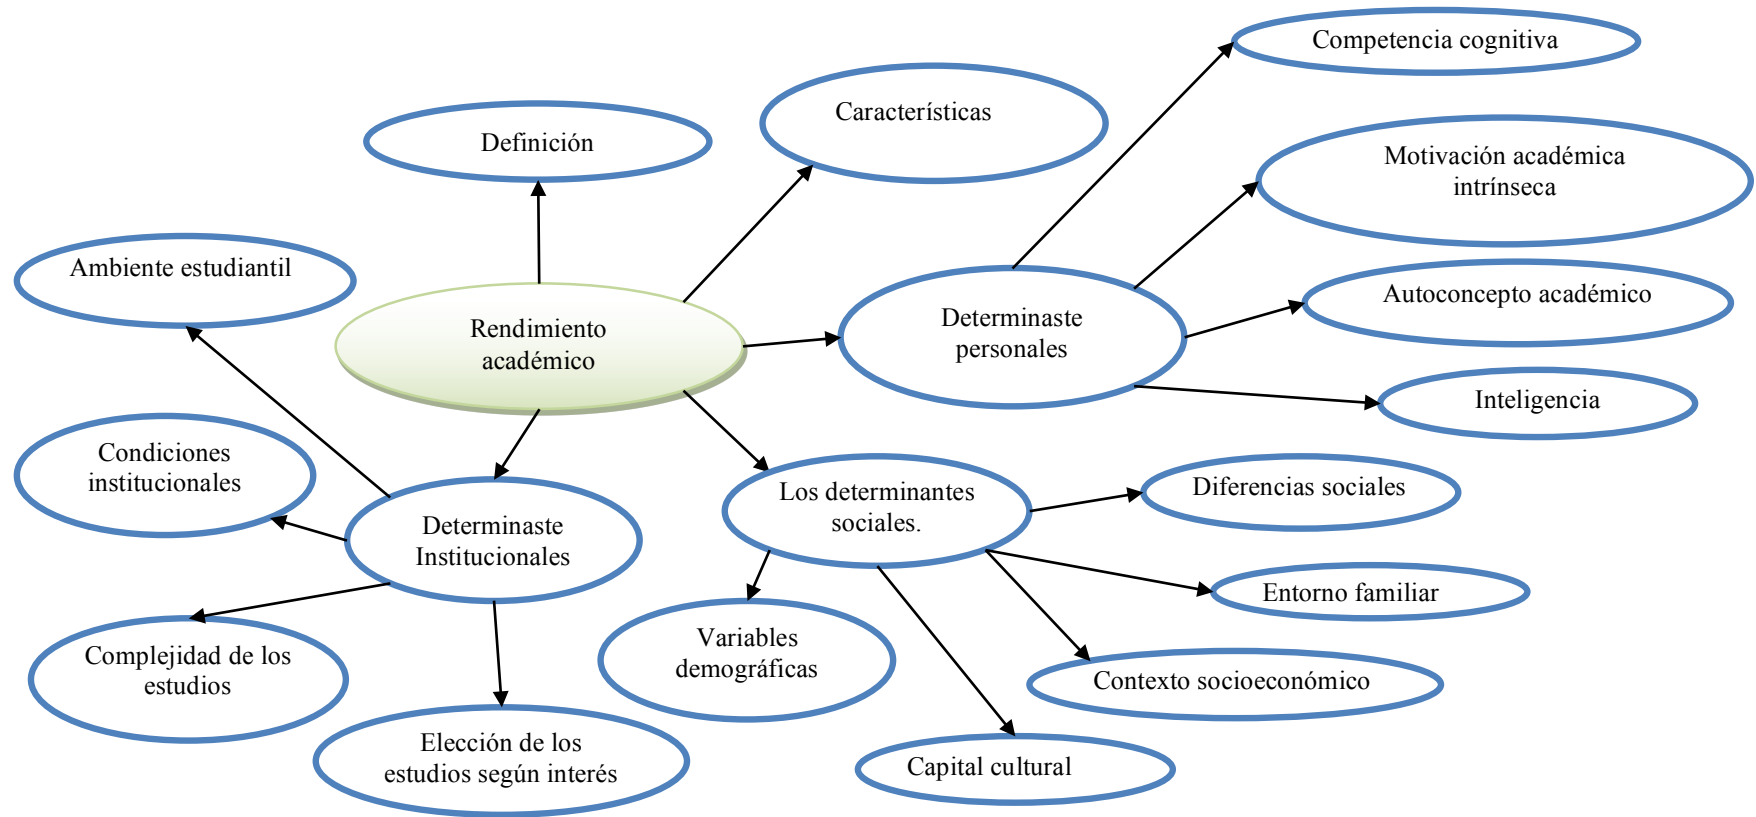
Competencia cognitiva

Definición

Características

Motivación académica intrínseca

Ambiente estudiantil

Rendimiento académico

Determinaste personales

Autoconcepto académico

Inteligencia

Condiciones institucionales

Los determinantes sociales.

Diferencias sociales

Determinaste Institucionales

Entorno familiar

Variables demográficas

Complejidad de los estudios

Contexto socioeconómico

Elección de los estudios según interés

Capital cultural